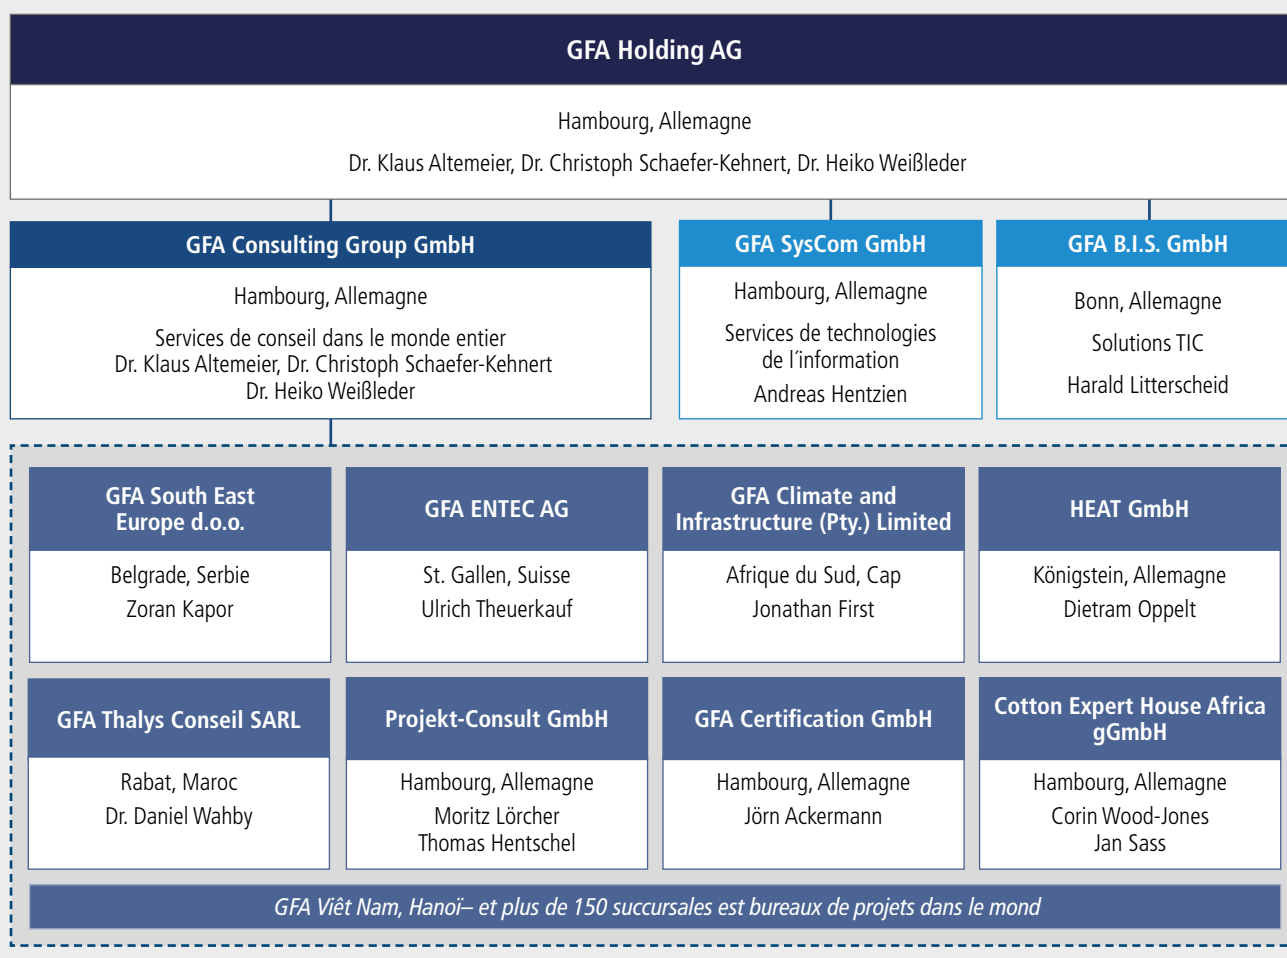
GFA Holding AG

Hambourg, Allemagne

Dr. Klaus Altemeier, Dr. Christoph Schaefer-Kehnert, Dr. Heiko Weißleder

GFA Consulting Group GmbH

Hambourg, Allemagne

Services de conseil dans le monde entier
Dr. Klaus Altemeier, Dr. Christoph Schaefer-Kehnert
Dr. Heiko Weißleder

GFA SysCom GmbH

Hambourg, Allemagne

Services de technologies de l'information

Andreas Hentzien

GFA B.I.S. GmbH

Bonn, Allemagne

Solutions TIC

Harald Litterscheid

GFA South East Europe d.o.o.

Belgrade, Serbie

Zoran Kapor

GFA ENTEC AG

St. Gallen, Suisse

Ulrich Theuerkauf

GFA Climate and Infrastructure (Pty.) Limited

Afrique du Sud, Cap

Jonathan First

HEAT GmbH

Königstein, Allemagne

Dietram Oppelt

GFA Thalys Conseil SARL

Rabat, Maroc

Dr. Daniel Wahby

Projekt-Consult GmbH

Hambourg, Allemagne

Moritz Lörcher
Thomas Hentschel

GFA Certification GmbH

Hambourg, Allemagne

Jörn Ackermann

Cotton Expert House Africa gGmbH

Hambourg, Allemagne

Corin Wood-Jones
Jan Sass

GFA Viêt Nam, Hanoï– et plus de 150 succursales est bureaux de projets dans le mond